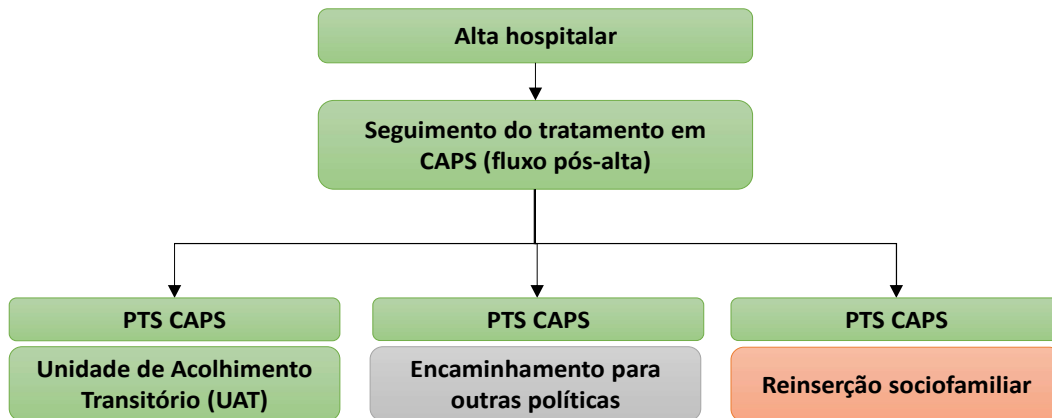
Alta hospitalar

Seguimento do tratamento em CAPS (fluxo pós-alta)

PTS CAPS

Unidade de Acolhimento Transitório (UAT)

PTS CAPS

Encaminhamento para outras políticas

PTS CAPS

Reinserção sociofamiliar